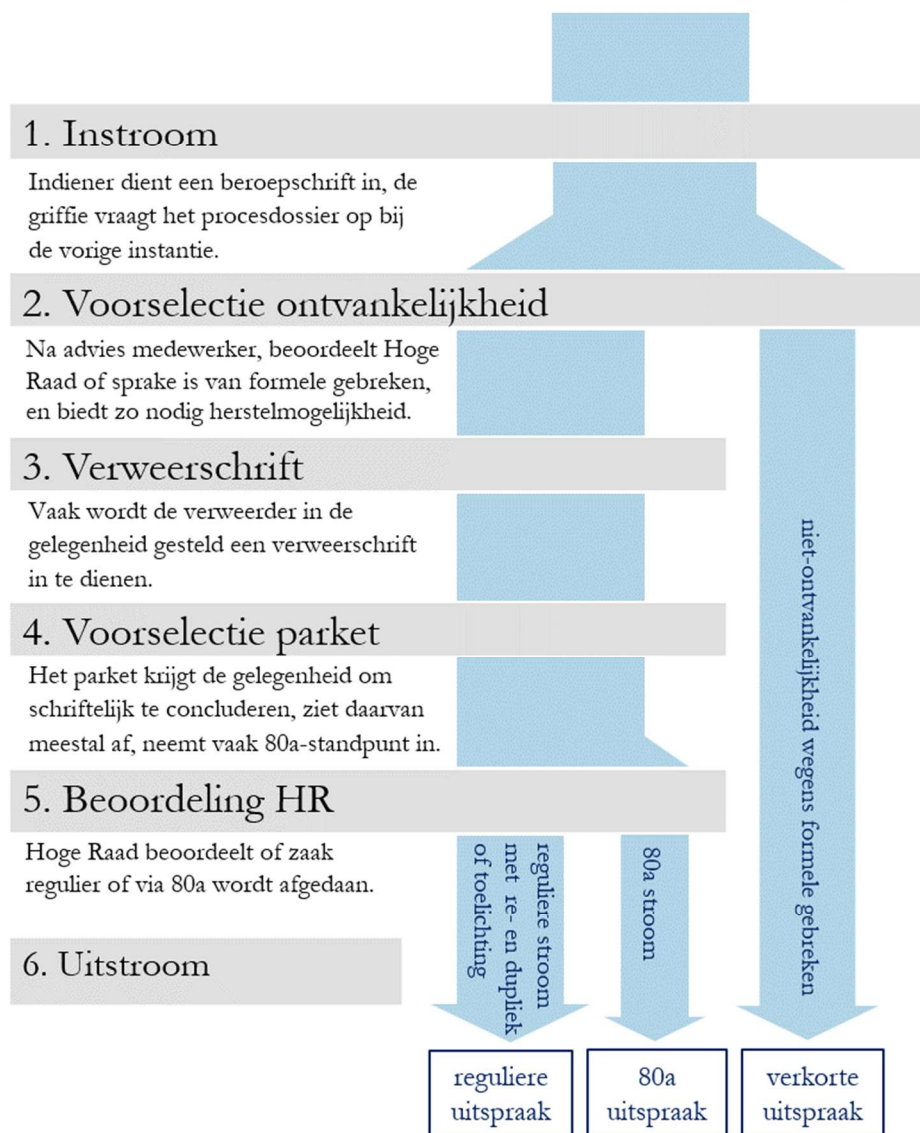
1. Instroom

Indiener dient een beroepschrift in, de griffie vraagt het procesdossier op bij de vorige instantie.

2. Voorselectie ontvankelijkheid

Na advies medewerker, beoordeelt Hoge Raad of sprake is van formele gebreken, en biedt zo nodig herstelmogelijkheid.

3. Verweerschrift

Vaak wordt de verweerder in de gelegenheid gesteld een verweerschrift in te dienen.

4. Voorselectie parket

Het parket krijgt de gelegenheid om schriftelijk te concluderen, ziet daarvan meestal af, neemt vaak 80a-standpunt in.

5. Beoordeling HR

Hoge Raad beoordeelt of zaak regulier of via 80a wordt afgedaan.

6. Uitstroom

reguliere stroom met re- en dupliek of toelichting

80a stroom

niet-ontvankelijkheid wegens formele gebreken

reguliere uitspraak

80a uitspraak

verkorte uitspraak